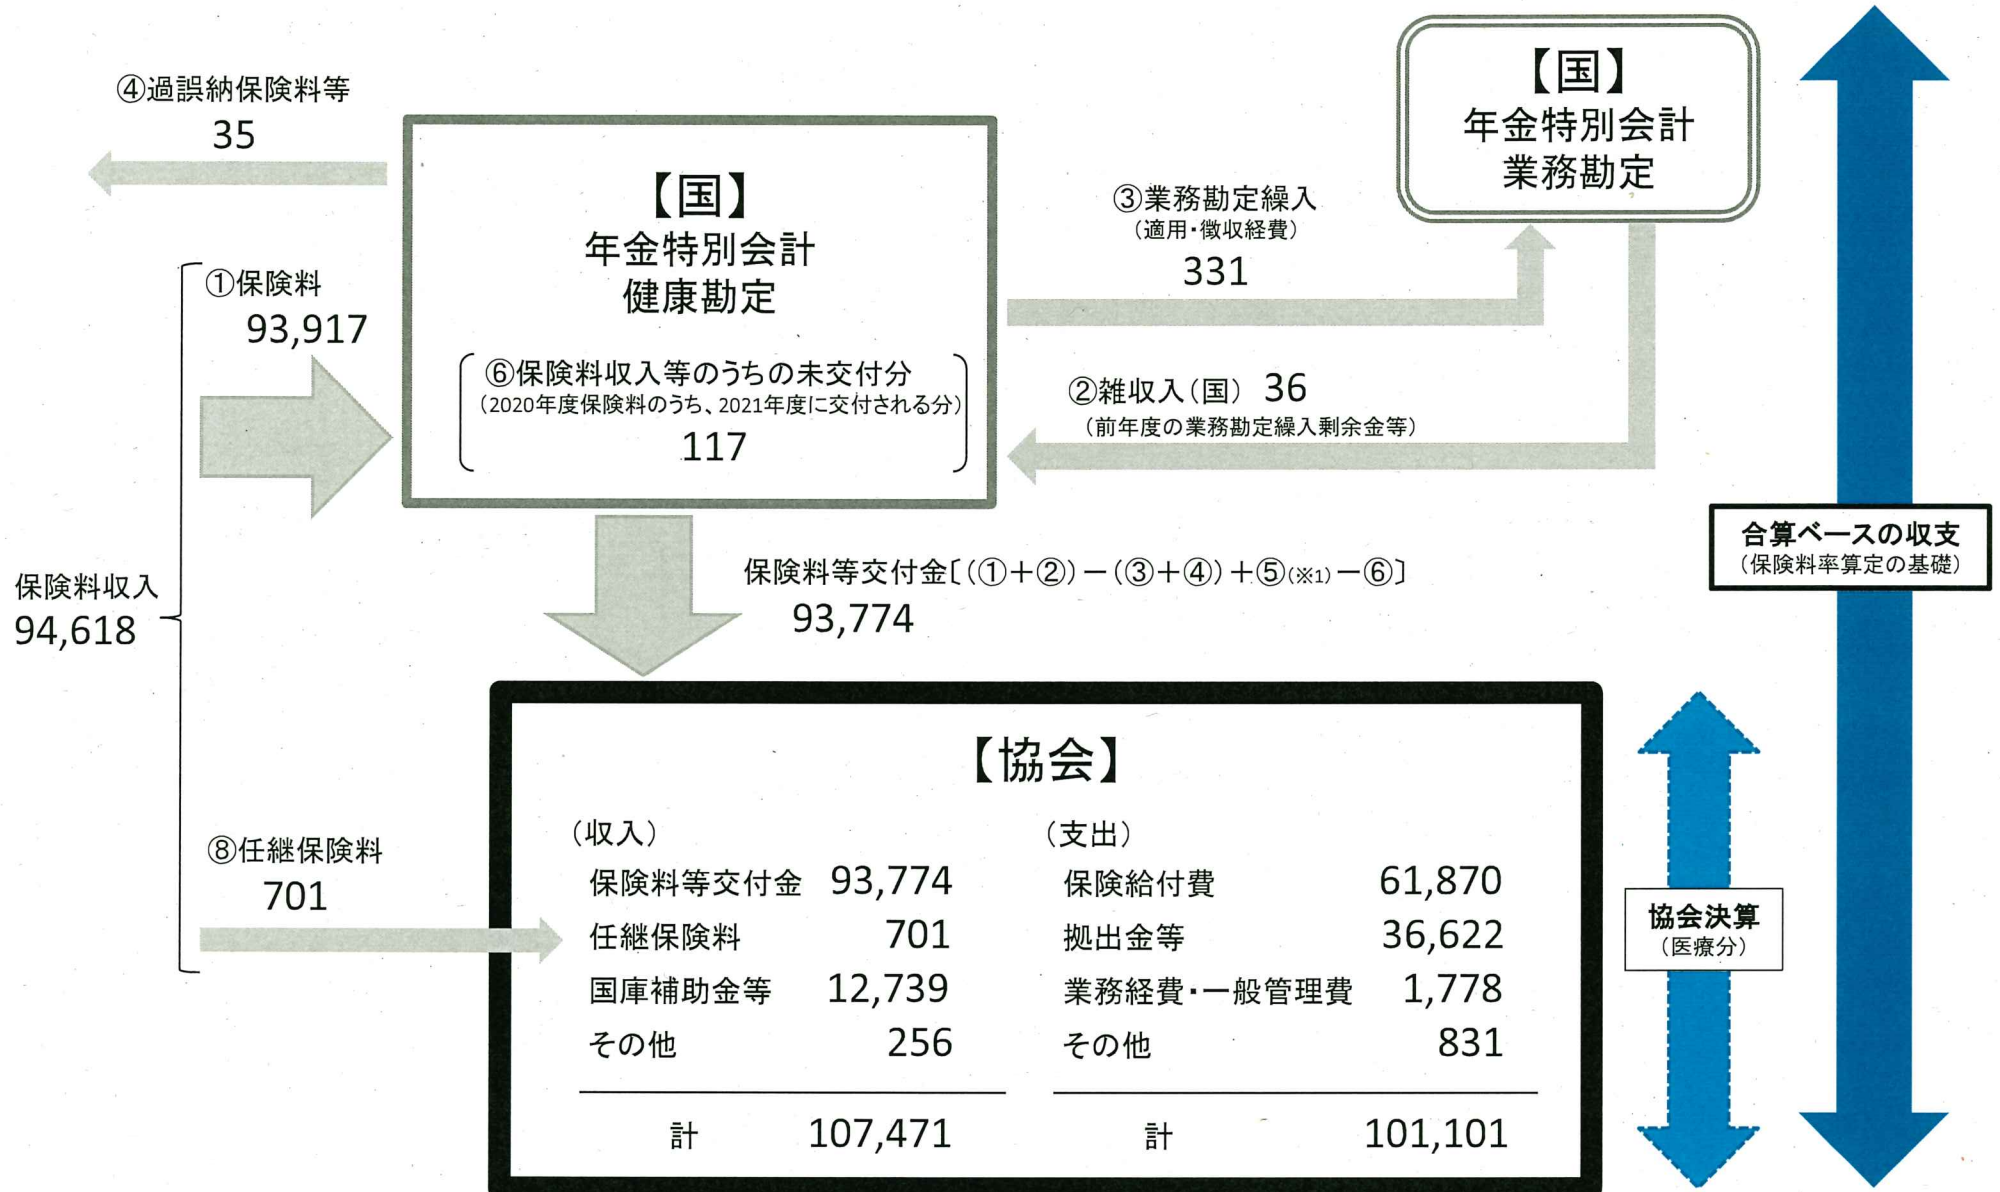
④過誤納保険料等
35

【国】
年金特別会計
健康勘定

⑥保険料収入等のうちの未交付分
（2020年度保険料のうち、2021年度に交付される分）
117

【国】
年金特別会計
業務勘定

③業務勘定繰入
（適用・徴収経費）
331

①保険料
93,917

②雑収入（国） 36
（前年度の業務勘定繰入剰余金等）

保険料収入
94,618

保険料等交付金〔（①＋②）－（③＋④）＋⑤(※1)－⑥〕
93,774

合算ベースの収支
（保険料率算定の基礎）

【協会】

⑧任継保険料
701

（収入）

| | |
|---|---|
| 保険料等交付金 | 93,774 |
| 任継保険料 | 701 |
| 国庫補助金等 | 12,739 |
| その他 | 256 |
| 計 | 107,471 |

（支出）

| | |
|---|---|
| 保険給付費 | 61,870 |
| 拠出金等 | 36,622 |
| 業務経費・一般管理費 | 1,778 |
| その他 | 831 |
| 計 | 101,101 |

協会決算
（医療分）